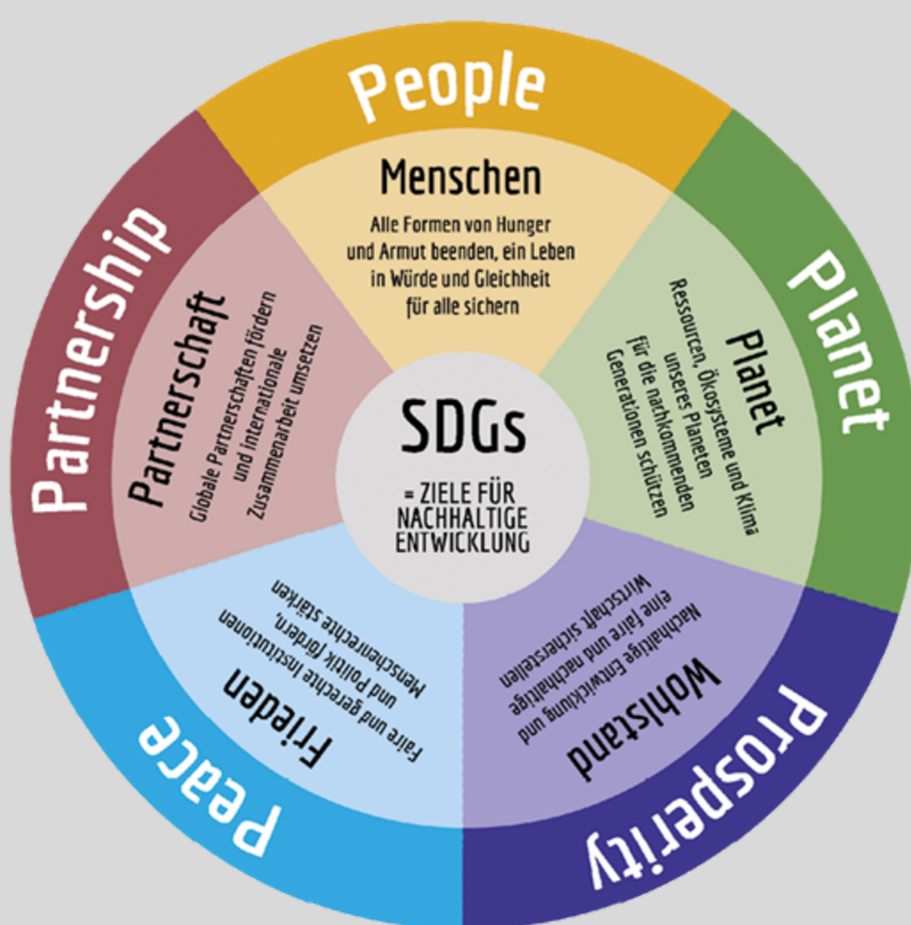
People

Menschen

Alle Formen von Hunger und Armut beenden, ein Leben in Würde und Gleichheit für alle sichern

Planet

Planet

Ressourcen, Ökosysteme und Klima unseres Planeten für die nachkommenden Generationen schützen

Prosperity

Wohlstand

Nachhaltige Entwicklung und eine faire und nachhaltige Wirtschaft sicherstellen

Peace

Frieden

Faire und gerechte Institutionen und Politik fördern, Menschenrechte stärken

Partnership

Partnerschaft

Globale Partnerschaften fördern und internationale Zusammenarbeit umsetzen

SDGs

= ZIELE FÜR NACHHALTIGE ENTWICKLUNG